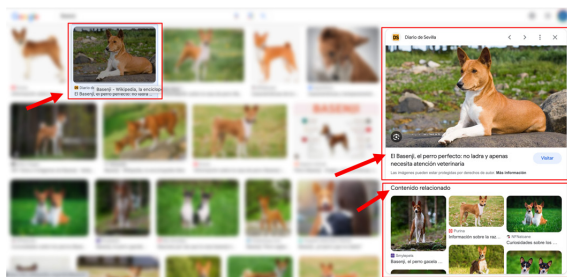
Google

Diario de Sevilla
Basenji - Wikipedia, la enciclopedia
El Basenji, el perro perfecto: no ladra y apenas

BASENJI

Diario de Sevilla

El Basenji, el perro perfecto: no ladra y apenas necesita atención veterinaria

Visitar

Las imágenes pueden estar protegidas por derechos de autor. Más información

Contenido relacionado

Purina
Información sobre la raz...

KP Basenjis
Curiosidades sobre los ...

Zooplus
El perro basenji ...